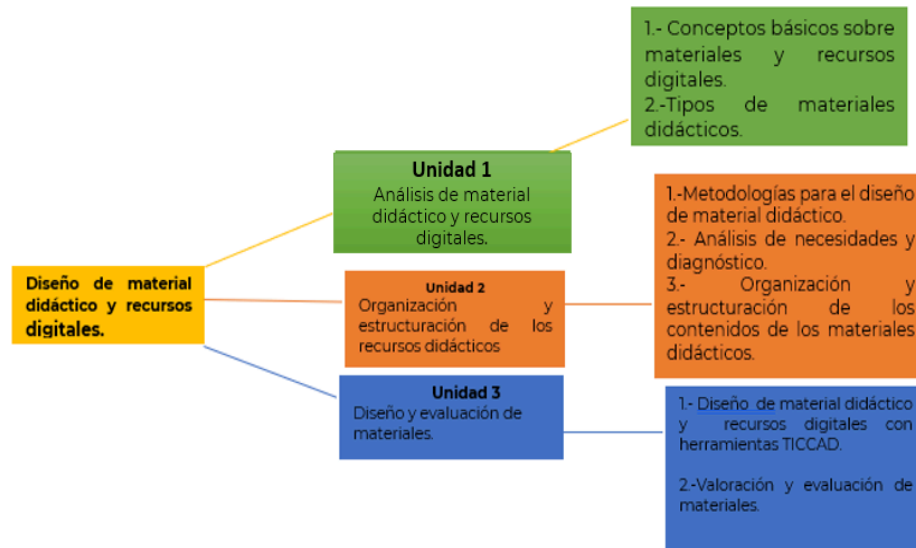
Diseño de material didáctico y recursos digitales.

Unidad 1
Análisis de material didáctico y recursos digitales.

1.- Conceptos básicos sobre materiales y recursos digitales.
2.-Tipos de materiales didácticos.

Unidad 2
Organización y estructuración de los recursos didácticos

1.-Metodologías para el diseño de material didáctico.
2.- Análisis de necesidades y diagnóstico.
3.- Organización y estructuración de los contenidos de los materiales didácticos.

Unidad 3
Diseño y evaluación de materiales.

1.- Diseño de material didáctico y recursos digitales con herramientas TICCAD.

2.-Valoración y evaluación de materiales.